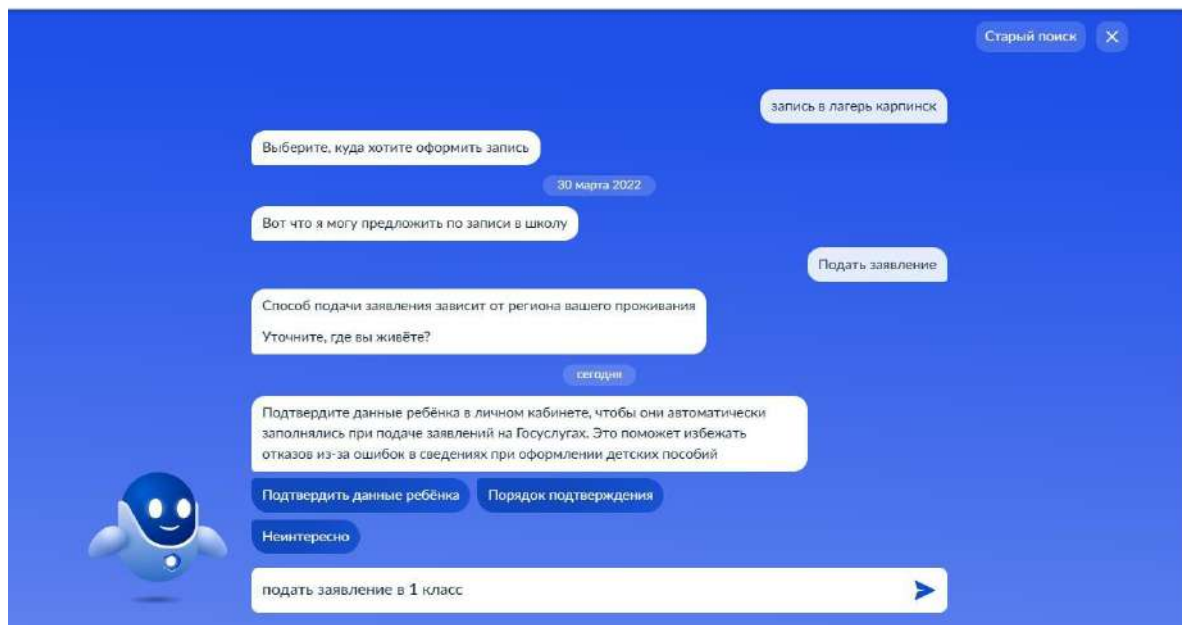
Старый поиск ✕

запись в лагерь карпинск

Выберите, куда хотите оформить запись

30 марта 2022

Вот что я могу предложить по записи в школу

Подать заявление

Способ подачи заявления зависит от региона вашего проживания

Уточните, где вы живёте?

сегодня

Подтвердите данные ребёнка в личном кабинете, чтобы они автоматически заполнялись при подаче заявлений на Госуслугах. Это поможет избежать отказов из-за ошибок в сведениях при оформлении детских пособий

Подтвердить данные ребёнка

Порядок подтверждения

Неинтересно

подать заявление в 1 класс